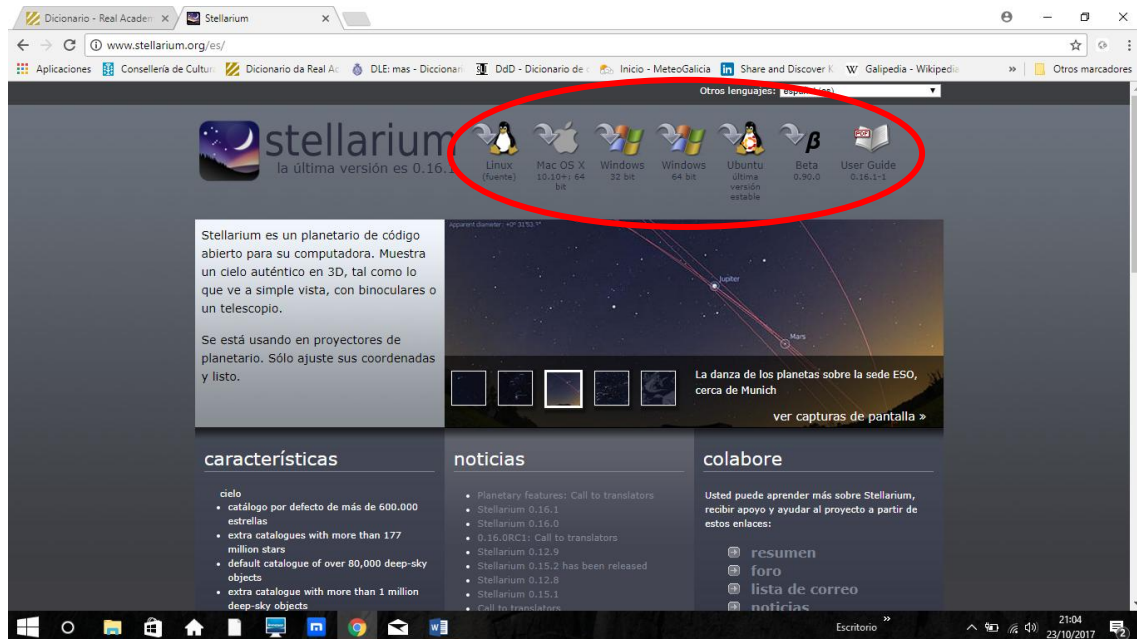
Diccionario - Real Acaden × Stellarium ×

www.stellarium.org/es/

Aplicaciones Consellería de Cultur Dicionario da Real Ac DLE: mas - Diccionar DdD - Dicionario de Inicio - MeteoGalicia Share and Discover K Galipedia - Wikipedia » Otros marcadores

Otros lenguajes: español (es)

stellarium
la última versión es 0.16.1

Linux (fuente)
Mac OS X 10.10+: 64 bit
Windows 32 bit
Windows 64 bit
Ubuntu última versión estable
Beta 0.90.0
User Guide 0.16.1-1

Stellarium es un planetario de código abierto para su computadora. Muestra un cielo auténtico en 3D, tal como lo que ve a simple vista, con binoculares o un telescopio.

Se está usando en proyectores de planetario. Sólo ajuste sus coordenadas y listo.

Apparent diameter: +0° 31'53.1"

Jupiter

Mars

La danza de los planetas sobre la sede ESO, cerca de Munich

ver capturas de pantalla »

características

cielo
• catálogo por defecto de más de 600.000 estrellas
• extra catalogues with more than 177 million stars
• default catalogue of over 80,000 deep-sky objects
• extra catalogue with more than 1 million deep-sky objects

noticias

• Planetary features: Call to translators
• Stellarium 0.16.1
• Stellarium 0.16.0
• 0.16.0RC1: Call to translators
• Stellarium 0.12.9
• Stellarium 0.15.2 has been released
• Stellarium 0.12.8
• Stellarium 0.15.1
• Call to translators

colabore

Usted puede aprender más sobre Stellarium, recibir apoyo y ayudar al proyecto a partir de estos enlaces:

resumen
foro
lista de correo
noticias

Escritorio »
21:04
23/10/2017